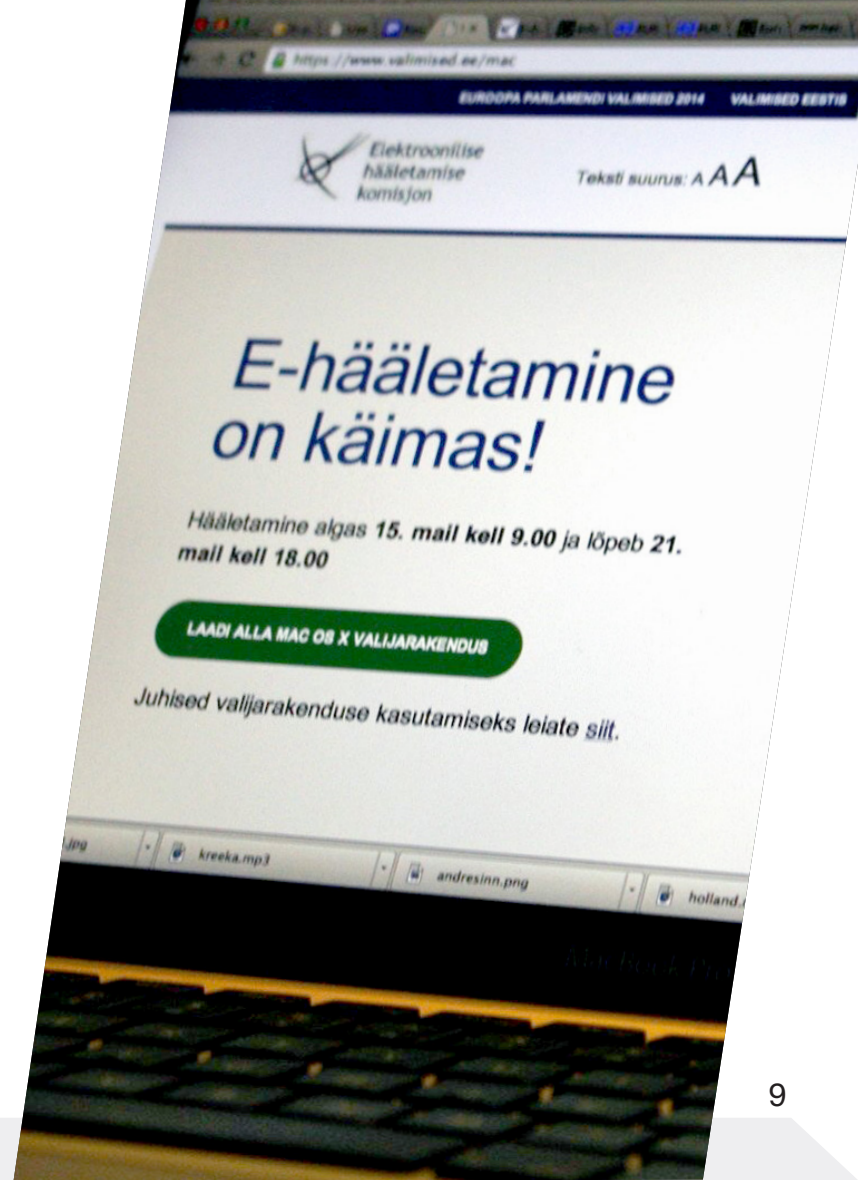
https://www.valimised.ee/mac

EUROOPA PARLAMENDI VALIMISED 2014 VALIMISED EESTIS

Elektroonilise hääletamise komisjon

Teksti suurus: A A A

E-hääletamine on käimas!

Hääletamine algas 15. mail kell 9.00 ja lõpeb 21. mail kell 18.00

LAADI ALLA MAC OS X VALIJARAKENDUS

Juhised valijarakenduse kasutamiseks leiate siit.

.jpg kreeka.mp3 andresinn.png holland.

MacBook Pro

9